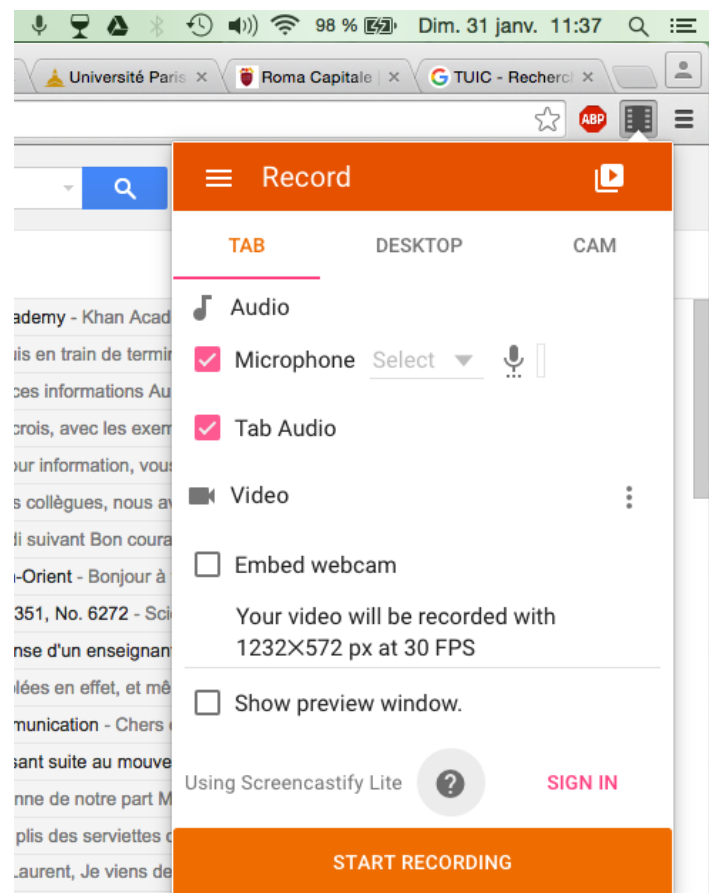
98 % Dim. 31 janv. 11:37

Université Paris ×
Roma Capitale ×
TUIC - Recherc ×

ABP

Record

TAB
DESKTOP
CAM

Audio

Microphone Select

Tab Audio

Video

Embed webcam

Your video will be recorded with 1232×572 px at 30 FPS

Show preview window.

Using Screencastify Lite
SIGN IN

START RECORDING

ademy - Khan Acad
is en train de termi
ces informations Au
crois, avec les exem
our information, vous
s collègues, nous a
di suivant Bon coura
-Orient - Bonjour à
351, No. 6272 - Sci
nse d'un enseignan
lées en effet, et mê
munication - Chers
sant suite au mouve
nne de notre part M
plis des serviettes
Laurent, Je viens de